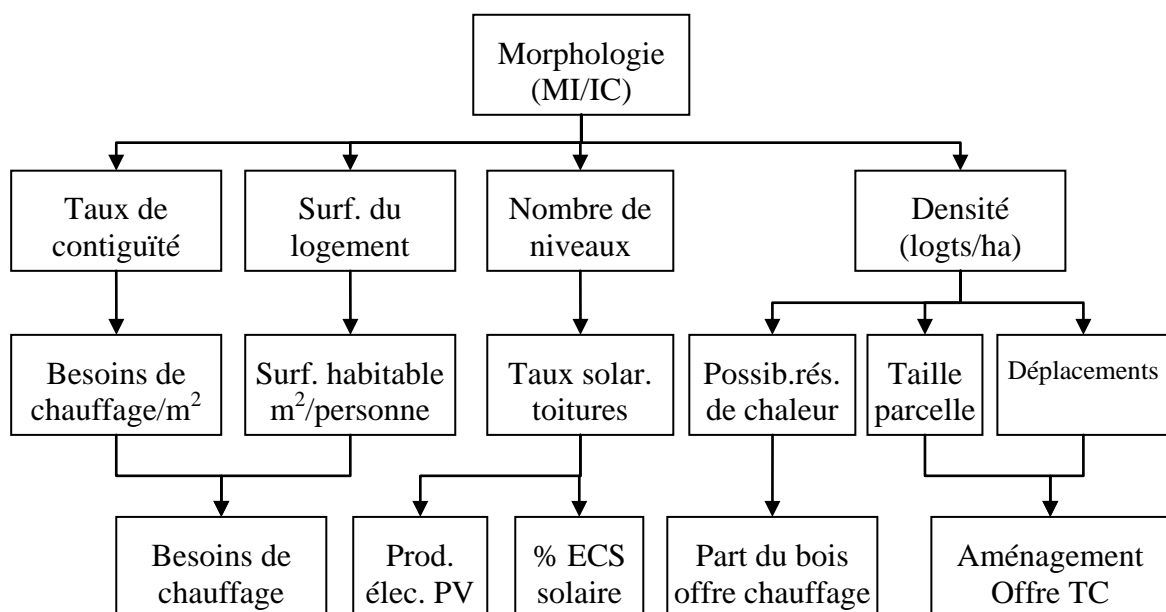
Morphologie (MI/IC)

Taux de contiguïté

Surf. du logement

Nombre de niveaux

Densité (logts/ha)

Besoins de chauffage/m$^2$

Surf. habitable m$^2$/personne

Taux solar. toitures

Possib.rés. de chaleur

Taille parcelle

Déplacements

Besoins de chauffage

Prod. élec. PV

% ECS solaire

Part du bois offre chauffage

Aménagement Offre TC